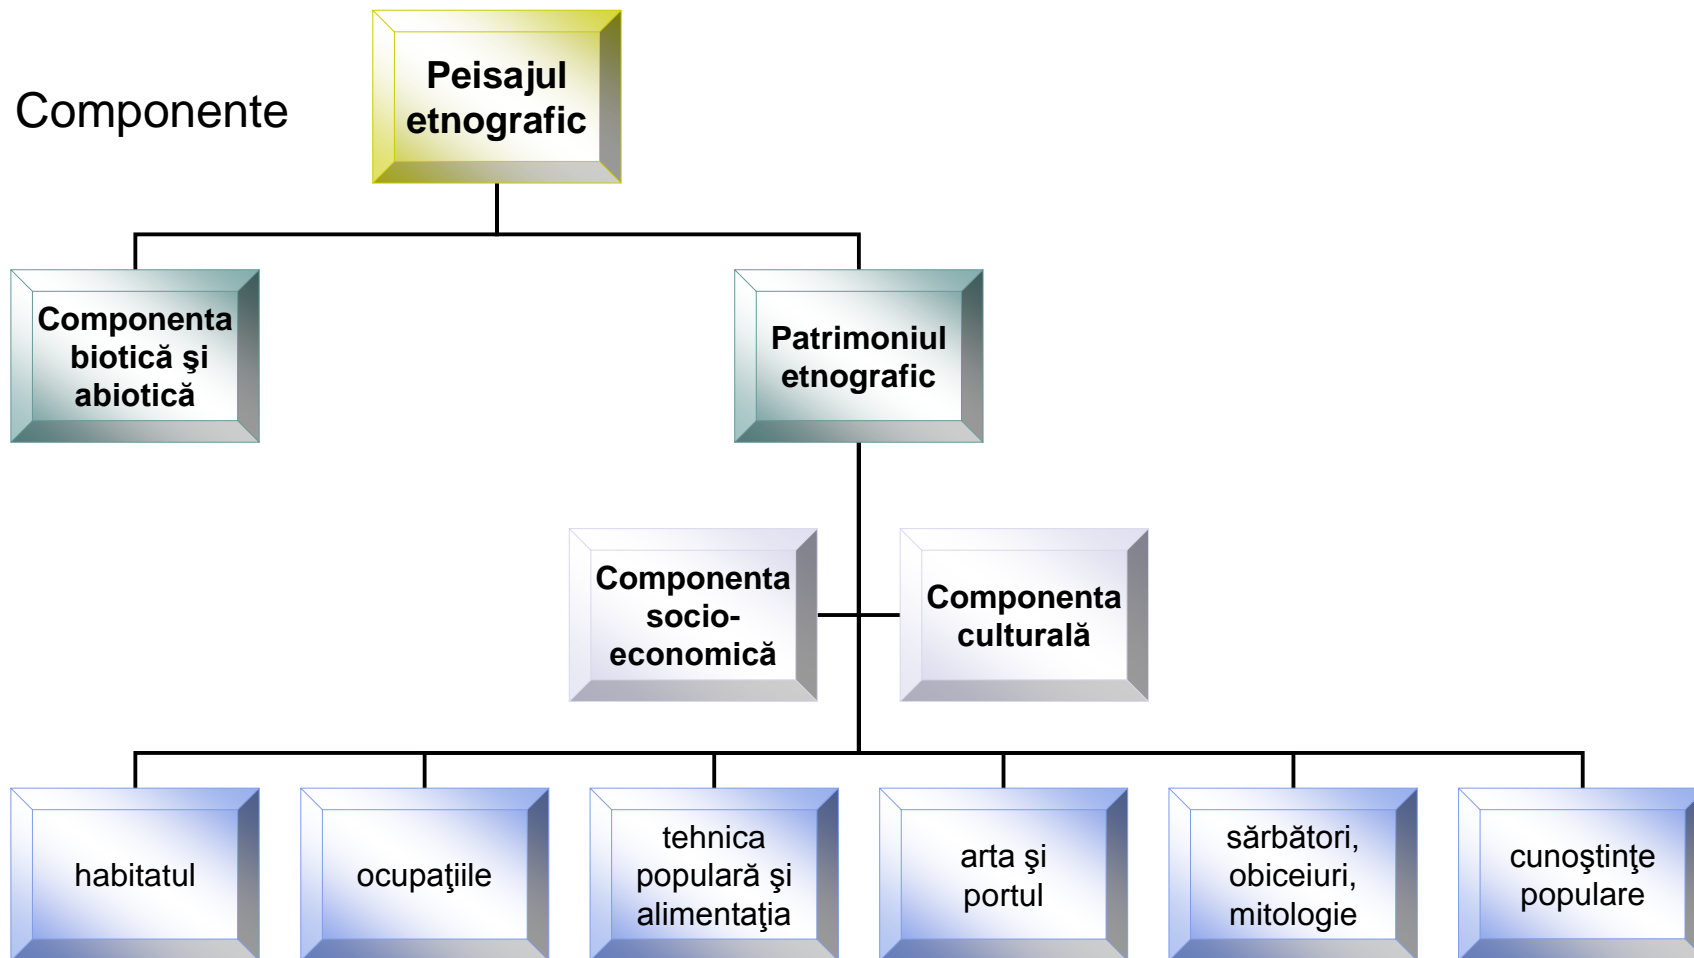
Componente

Peisajul etnografic

Componenta biotică şi abiotică

Patrimoniul etnografic

Componenta socio-economică

Componenta culturală

habitatul

ocupaţiile

tehnica populară şi alimentaţia

arta şi portul

sărbători, obiceiuri, mitologie

cunoştinţe populare